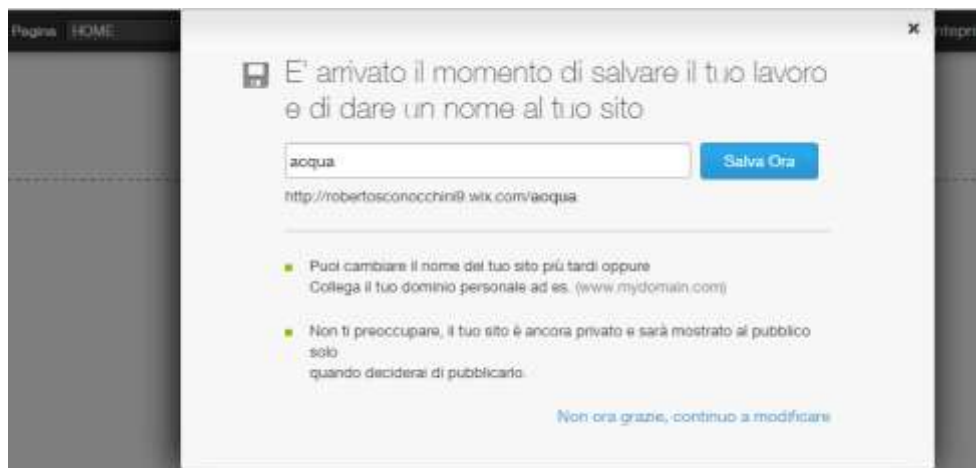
Pagina HOME

×

Anteprima

E' arrivato il momento di salvare il tuo lavoro e di dare un nome al tuo sito

aoqua

Salva Ora

http://robertosconocchini9.wix.com/aoqua

Puoi cambiare il nome del tuo sito più tardi oppure
Collega il tuo dominio personale ad es. (www.mydomain.com)

Non ti preoccupare, il tuo sito è ancora privato e sarà mostrato al pubblico solo
quando deciderai di pubblicarlo.

Non ora grazie, continuo a modificare